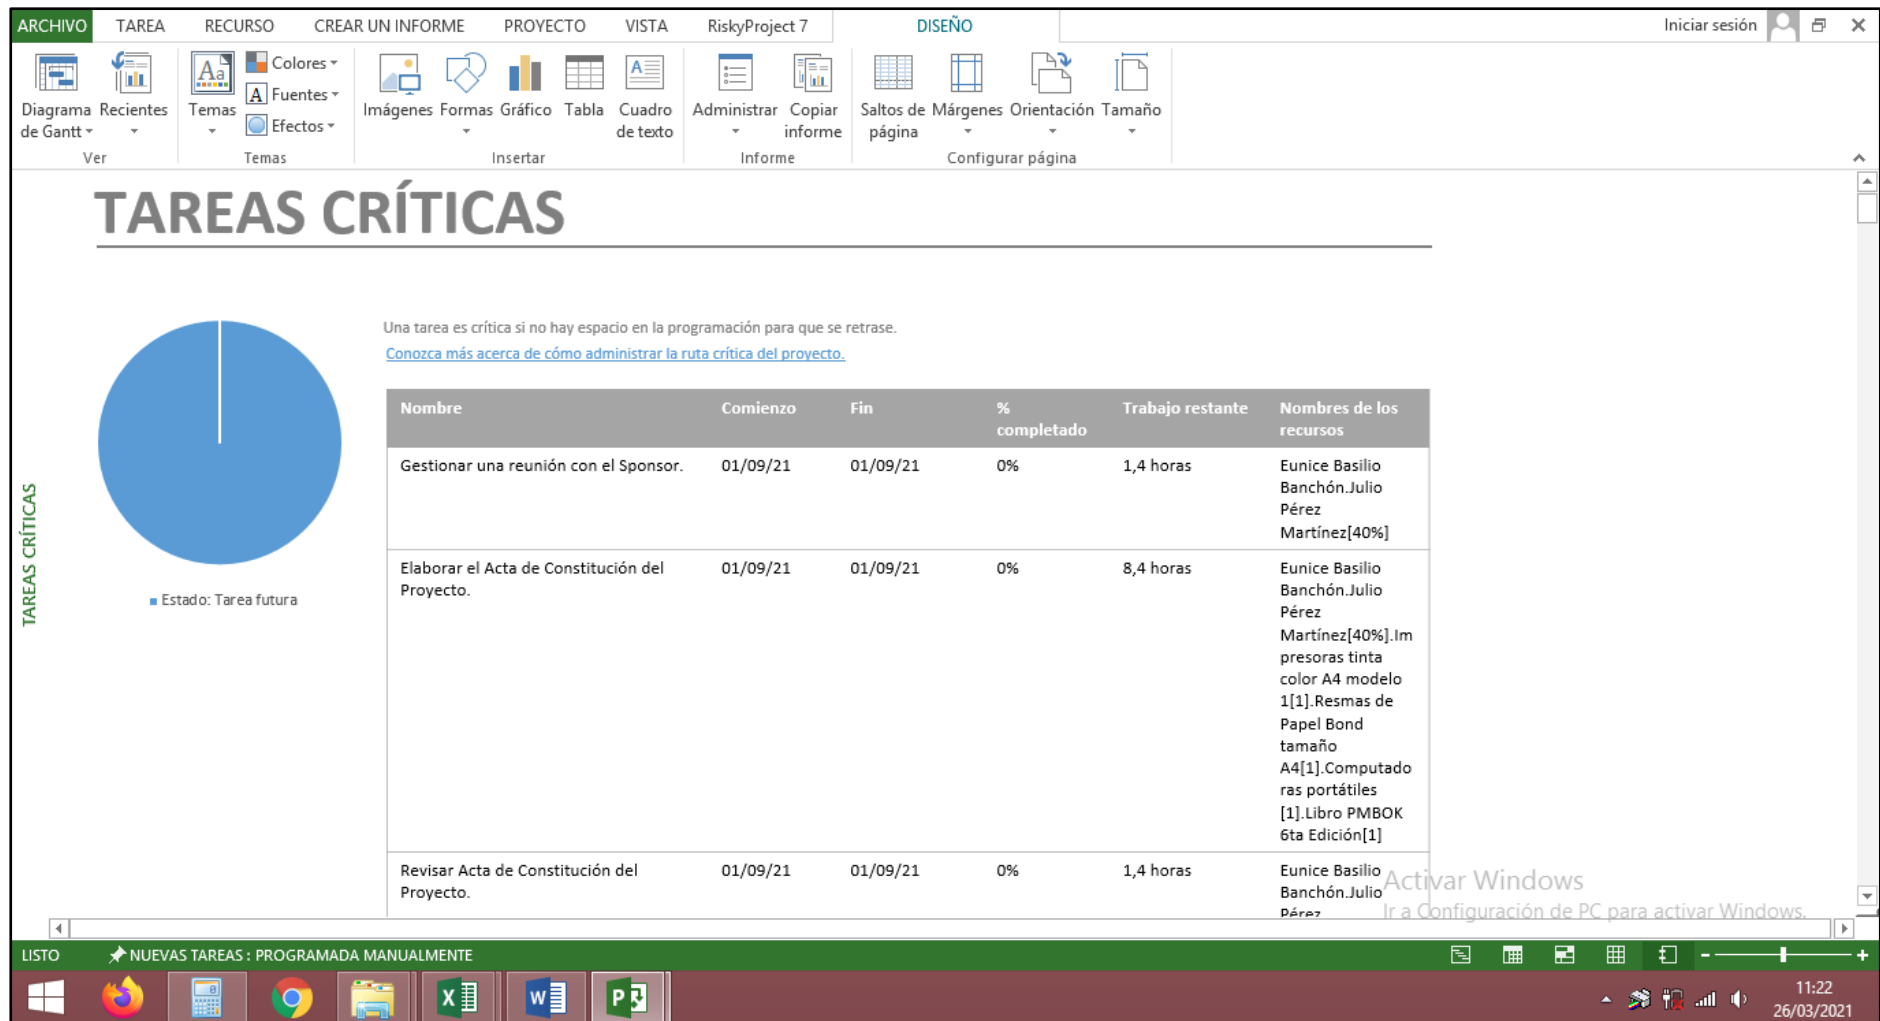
ARCHIVO TAREA RECURSO CREAR UN INFORME PROYECTO VISTA RiskyProject 7 DISEÑO Iniciar sesión

Diagrama de Gantt Recientes Ver Temas Colores Fuentes Efectos Temas Imágenes Formas Gráfico Tabla Cuadro de texto Insertar Administrar Copiar informe Informe Saltos de página Márgenes Orientación Tamaño Configurar página

TAREAS CRÍTICAS

TAREAS CRÍTICAS

Una tarea es crítica si no hay espacio en la programación para que se retrase.

Conozca más acerca de cómo administrar la ruta crítica del proyecto.

Estado: Tarea futura

| Nombre | Comienzo | Fin | % completado | Trabajo restante | Nombres de los recursos |
|---|---|---|---|---|---|
| Gestionar una reunión con el Sponsor. | 01/09/21 | 01/09/21 | 0% | 1,4 horas | Eunice Basilio Banchón.Julio Pérez Martínez[40%] |
| Elaborar el Acta de Constitución del Proyecto. | 01/09/21 | 01/09/21 | 0% | 8,4 horas | Eunice Basilio Banchón.Julio Pérez Martínez[40%].Impresoras tinta color A4 modelo 1[1].Resmas de Papel Bond tamaño A4[1].Computadoras portátiles [1].Libro PMBOK 6ta Edición[1] |
| Revisar Acta de Constitución del Proyecto. | 01/09/21 | 01/09/21 | 0% | 1,4 horas | Eunice Basilio Banchón.Julio Pérez |

Activar Windows
Ir a Configuración de PC para activar Windows.

LISTO NUEVAS TAREAS : PROGRAMADA MANUALMENTE

11:22
26/03/2021